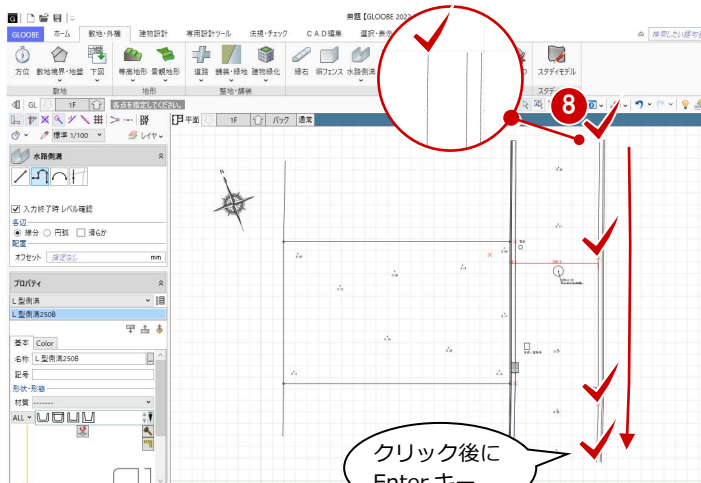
無題【GLOOBE 202

GLOOBE ホーム 敷地・外構 建物設計 専用設計ツール 法規・チェック CAD編集 選択・表示

方位 敷地境界・地盤 下図 等高地形 景観地形 道路 舗装・緑地 建物緑化 縁石 塀フェンス 水路側溝 スタディモデル

敷地 地形 整地・舗装 スタデ

GL 1F 各点を指定してください。

標準 1/100 レイヤ

平面 1F パック 通常

水路側溝

入力終了時 レベル確認

各辺

線分 円弧 滑らか

配置

オフセット 指定なし mm

プロパティ

L 型側溝

L 型側溝250B

基本 Color

名称 L 型側溝250B

記号

形状・形格

材質 -------

ALL

8

クリック後に Enter キー